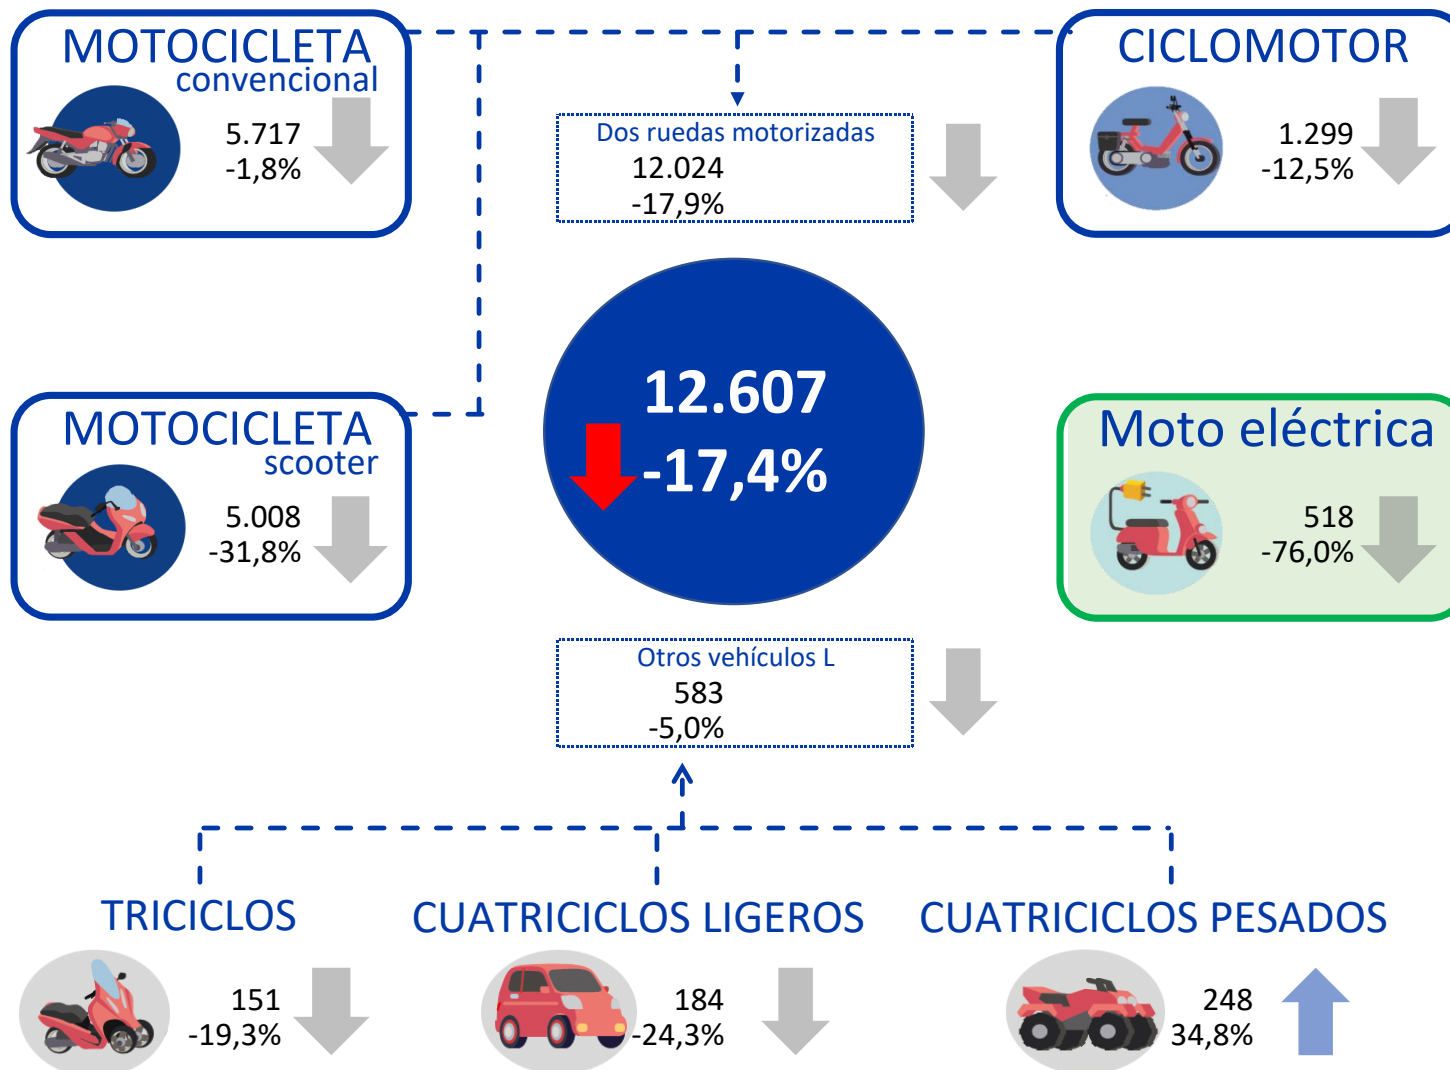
MOTOCICLETA convencional
5.717
-1,8%

Dos ruedas motorizadas
12.024
-17,9%

CICLOMOTOR
1.299
-12,5%

12.607
-17,4%

MOTOCICLETA scooter
5.008
-31,8%

Moto eléctrica
518
-76,0%

Otros vehículos L
583
-5,0%

TRICICLOS
151
-19,3%

CUATRICICLOS LIGEROS
184
-24,3%

CUATRICICLOS PESADOS
248
34,8%